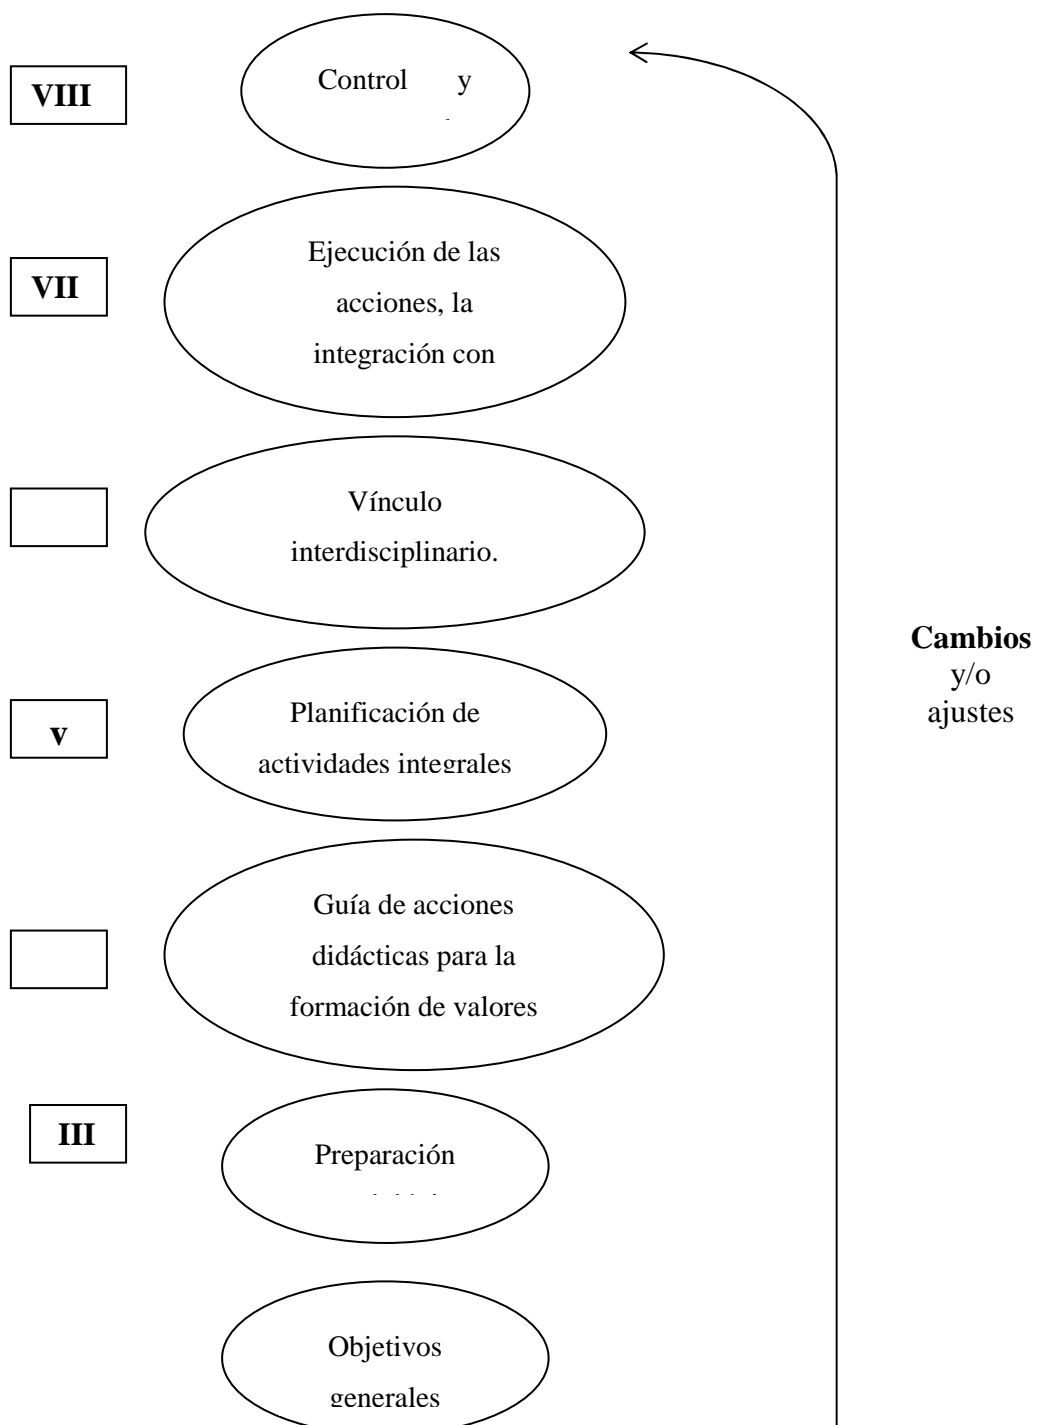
VIII

Control y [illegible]

VII

Ejecución de las acciones, la integración con

Vínculo interdisciplinario.

Cambios y/o ajustes

v

Planificación de actividades integrales

Guía de acciones didácticas para la formación de valores

III

Preparación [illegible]

Objetivos generales